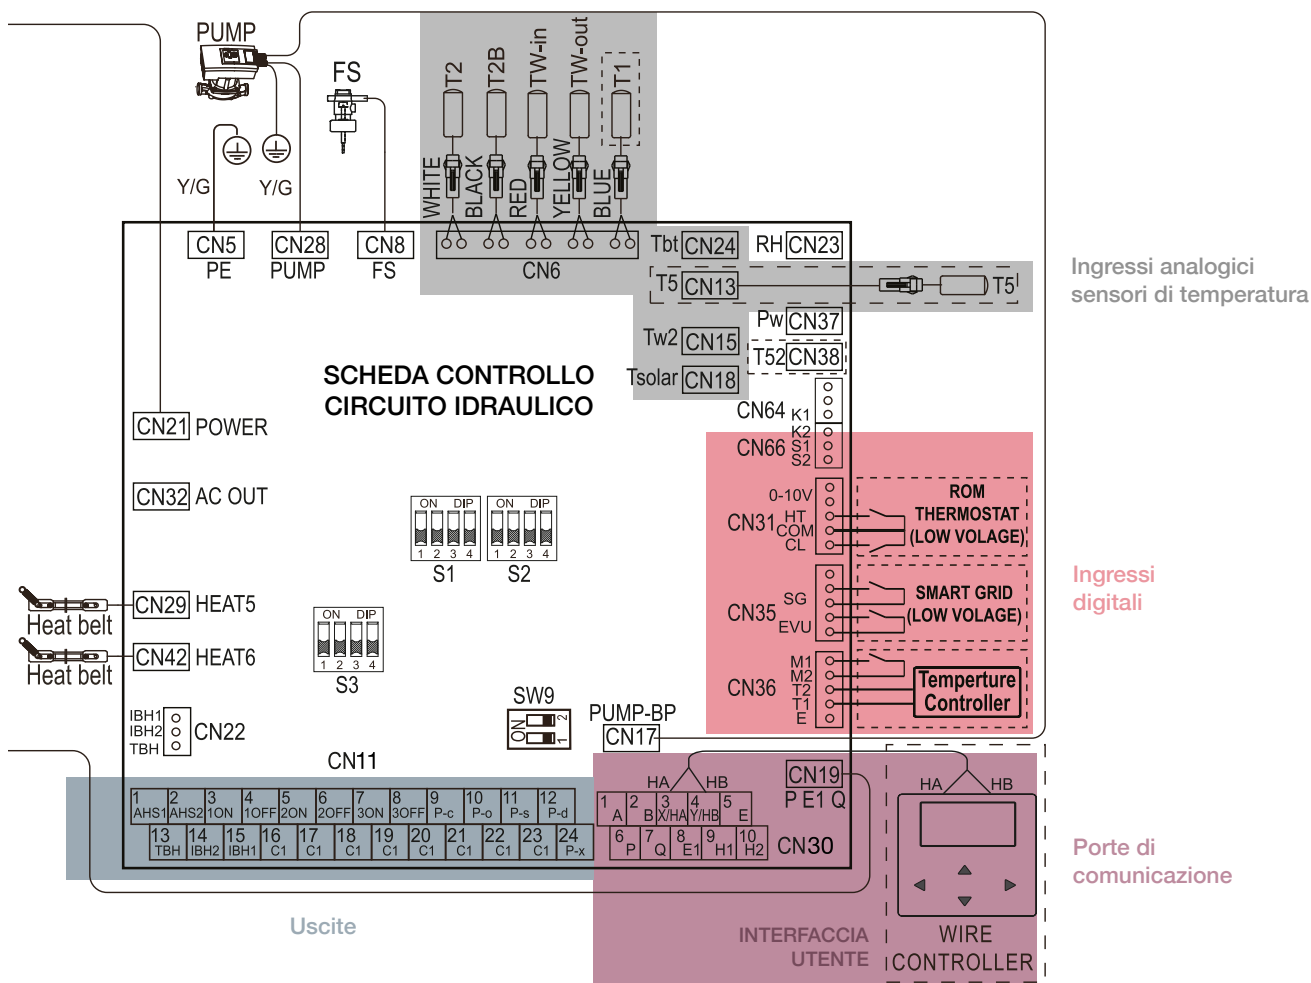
PUMP

FS

T2
T2B
TW-in
TW-out
T1

WHITE
BLACK
RED
YELLOW
BLUE

Y/G
Y/G

CN5 PE
CN28 PUMP
CN8 FS
CN6
Tbt CN24
RH CN23
T5 CN13
T5

Ingressi analogici sensori di temperatura

Pw CN37
Tw2 CN15
T52 CN38
Tsolar CN18

SCHEDA CONTROLLO CIRCUITO IDRAULICO

CN64 K1 K2
CN66 S1 S2

CN21 POWER

CN32 AC OUT

ON DIP
1 2 3 4
S1
ON DIP
1 2 3 4
S2

CN31 0-10V HT COM CL
ROM THERMOSTAT (LOW VOLAGE)

Ingressi digitali

CN35 SG EVU
SMART GRID (LOW VOLAGE)

Heat belt
CN29 HEAT5
Heat belt
CN42 HEAT6

ON DIP
1 2 3 4
S3

CN36 M1 M2 T2 T1 E
Temperture Controller

SW9
ON
2
1

PUMP-BP
CN17

IBH1
IBH2
TBH
CN22

CN11

| 1 AHS1 | 2 AHS2 | 3 1ON | 4 1OFF | 5 2ON | 6 2OFF | 7 3ON | 8 3OFF | 9 P-c | 10 P-o | 11 P-s | 12 P-d |
|---|---|---|---|---|---|---|---|---|---|---|---|
| 13 TBH | 14 IBH2 | 15 IBH1 | 16 C1 | 17 C1 | 18 C1 | 19 C1 | 20 C1 | 21 C1 | 22 C1 | 23 C1 | 24 P-x |

HA HB
1 A
2 B
3 X/HA
4 Y/HB
5 E
6 P
7 Q
8 E1
9 H1
10 H2
CN30

CN19
P E1 Q

HA HB

Porte di comunicazione

Uscite

INTERFACCIA UTENTE

WIRE CONTROLLER